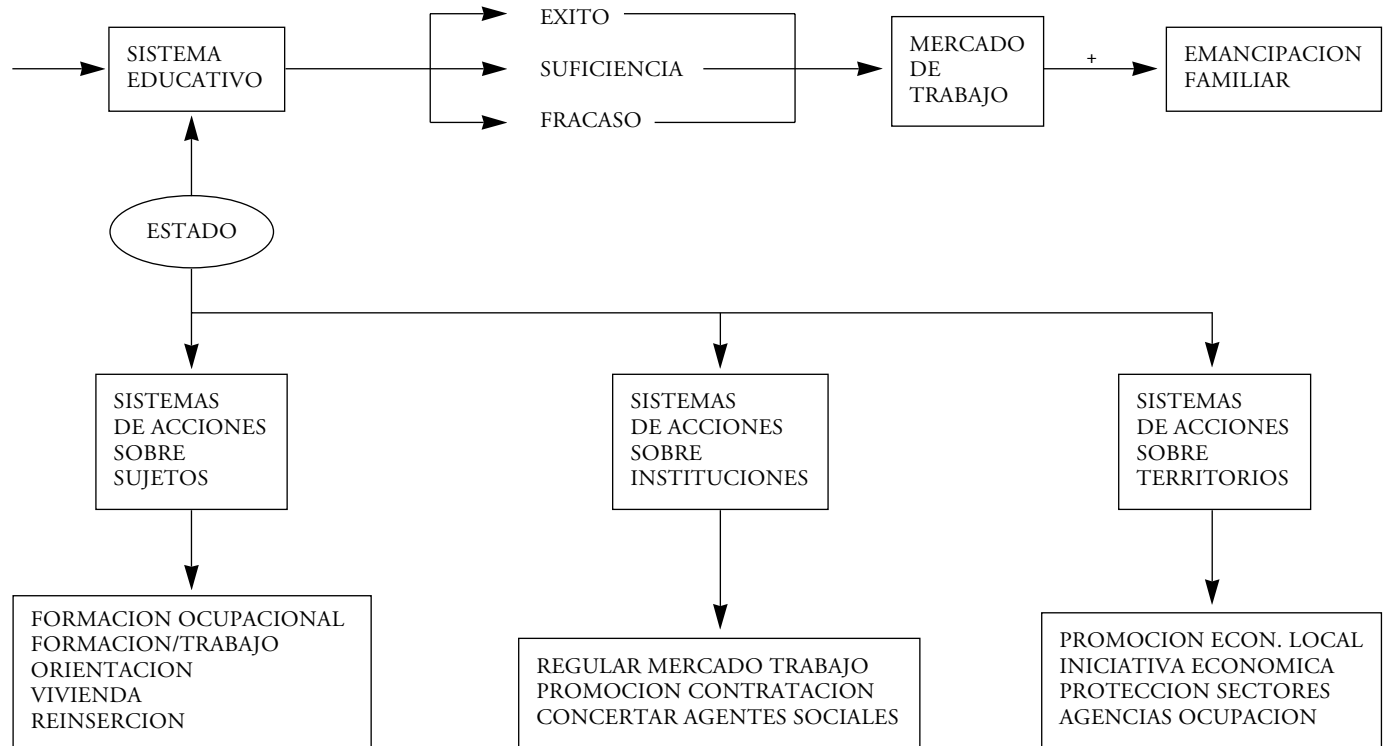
SISTEMA EDUCATIVO

EXITO

SUFICIENCIA

FRACASO

MERCADO DE TRABAJO

+

EMANCIPACION FAMILIAR

ESTADO

SISTEMAS DE ACCIONES SOBRE SUJETOS

SISTEMAS DE ACCIONES SOBRE INSTITUCIONES

SISTEMAS DE ACCIONES SOBRE TERRITORIOS

FORMACION OCUPACIONAL
FORMACION/TRABAJO
ORIENTACION
VIVIENDA
REINSERCION

REGULAR MERCADO TRABAJO
PROMOCION CONTRATACION
CONCERTAR AGENTES SOCIALES

PROMOCION ECON. LOCAL
INICIATIVA ECONOMICA
PROTECCION SECTORES
AGENCIAS OCUPACION